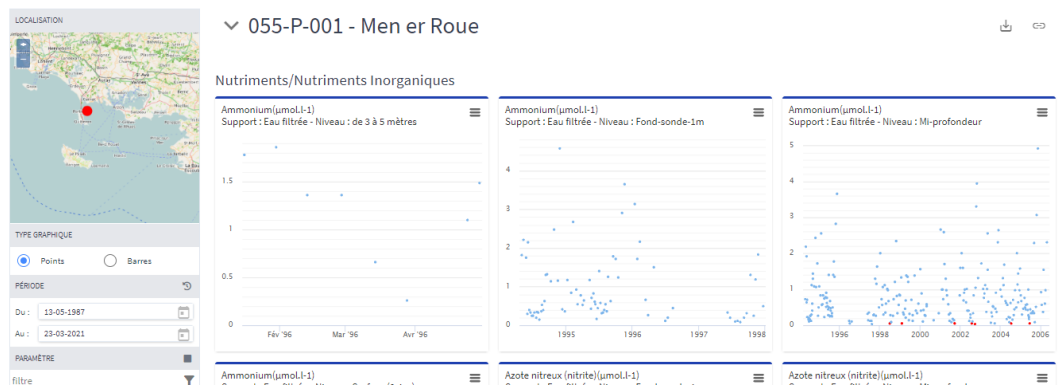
LOCALISATION

+
−

TYPE GRAPHIQUE

Points

Barres

PÉRIODE

Du : 13-05-1987

Au : 23-03-2021

PARAMÈTRE

filtre

055-P-001 - Men er Roue

Nutriments/Nutriments Inorganiques

Ammonium(µmol.l-1)
Support : Eau filtrée - Niveau : de 3 à 5 mètres

1.5
1
0.5
0
Fév '96
Mar '96
Avr '96

Ammonium(µmol.l-1)
Support : Eau filtrée - Niveau : Fond-sonde-1m

4
3
2
1
0
1995
1996
1997
1998

Ammonium(µmol.l-1)
Support : Eau filtrée - Niveau : Mi-profondeur

5
4
3
2
1
0
1996
1998
2000
2002
2004
2006

Ammonium(µmol.l-1)

Azote nitreux (nitrite)(µmol.l-1)

Azote nitreux (nitrite)(µmol.l-1)